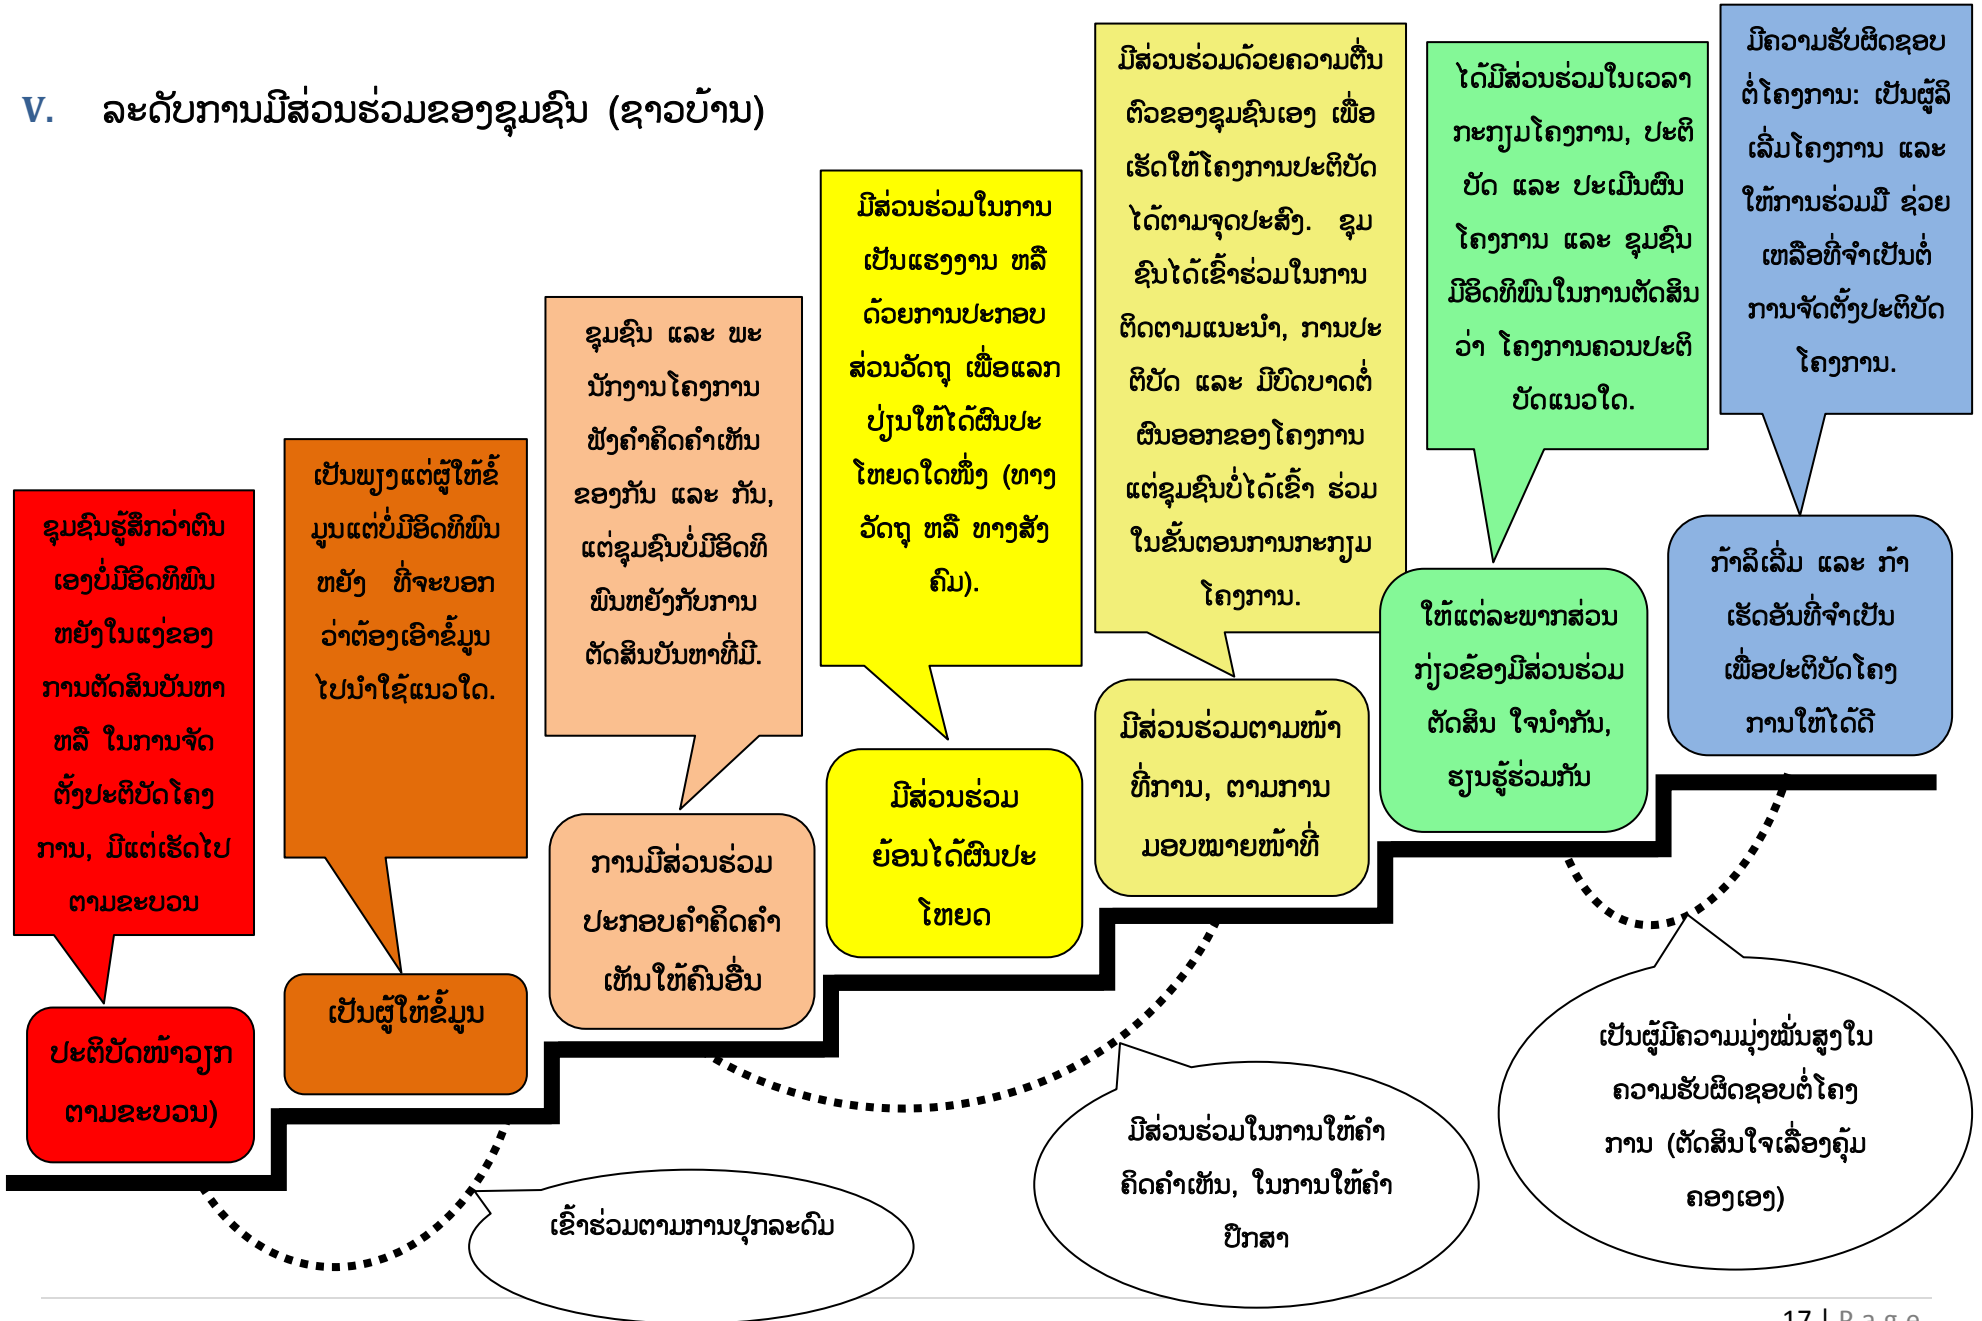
V. ລະດັບການມີສ່ວນຮ່ວມຂອງຊຸມຊົນ (ຊາວບ້ານ)

ຊຸມຊົນຮູ້ສຶກວ່າຕົນເອງບໍ່ມີສິດທິພົນຫຍັງໃນແງ່ຂອງການຕັດສິນບັນຫາ ຫລື ໃນການຈັດຕັ້ງປະຕິບັດໂຄງການ, ມີແຕ່ເຮັດໄປຕາມຂະບວນ

ປະຕິບັດໜ້າວຽກ ຕາມຂະບວນ)

ເປັນພຽງແຕ່ຜູ້ໃຫ້ຂໍ້ມູນແຕ່ບໍ່ມີສິດທິພົນຫຍັງ ທີ່ຈະບອກວ່າຕ້ອງເອົາຂໍ້ມູນໄປນຳໃຊ້ແນວໃດ.

ເປັນຜູ້ໃຫ້ຂໍ້ມູນ

ຊຸມຊົນ ແລະ ພະນັກງານໂຄງການ ຟັງຄຳຄິດຄຳເຫັນຂອງກັນ ແລະ ກັນ, ແຕ່ຊຸມຊົນບໍ່ມີສິດທິພົນຫຍັງກັບການຕັດສິນບັນຫາທີ່ມີ.

ການມີສ່ວນຮ່ວມ ປະກອບຄຳຄິດຄຳເຫັນໃຫ້ຄົນອື່ນ

ມີສ່ວນຮ່ວມໃນການເປັນແຮງງານ ຫລື ດ້ວຍການປະກອບສ່ວນວັດຖຸ ເພື່ອແລກປ່ຽນໃຫ້ໄດ້ຜົນປະໂຫຍດໃດໜຶ່ງ (ທາງວັດຖຸ ຫລື ທາງສັງຄົມ).

ມີສ່ວນຮ່ວມ ຍ້ອນໄດ້ຜົນປະໂຫຍດ

ມີສ່ວນຮ່ວມດ້ວຍຄວາມຕື່ນຕົວຂອງຊຸມຊົນເອງ ເພື່ອເຮັດໃຫ້ໂຄງການປະຕິບັດໄດ້ຕາມຈຸດປະສົງ. ຊຸມຊົນໄດ້ເຂົ້າຮ່ວມໃນການຕິດຕາມແນະນຳ, ການປະຕິບັດ ແລະ ມີບົດບາດຕໍ່ຜົນອອກຂອງໂຄງການ ແຕ່ຊຸມຊົນບໍ່ໄດ້ເຂົ້າ ຮ່ວມໃນຂັ້ນຕອນການກະກຽມໂຄງການ.

ມີສ່ວນຮ່ວມຕາມໜ້າທີ່ການ, ຕາມການມອບໝາຍໜ້າທີ່

ໄດ້ມີສ່ວນຮ່ວມໃນເວລາກະກຽມໂຄງການ, ປະຕິບັດ ແລະ ປະເມີນຜົນໂຄງການ ແລະ ຊຸມຊົນມີສິດທິພົນໃນການຕັດສິນວ່າ ໂຄງການຄວນປະຕິບັດແນວໃດ.

ໃຫ້ແຕ່ລະພາກສ່ວນກ່ຽວຂ້ອງມີສ່ວນຮ່ວມຕັດສິນ ໃຈນຳກັນ, ຮຽນຮູ້ຮ່ວມກັນ

ມີຄວາມຮັບຜິດຊອບຕໍ່ໂຄງການ: ເປັນຜູ້ລິເລີ່ມໂຄງການ ແລະ ໃຫ້ການຮ່ວມມື ຊ່ວຍເຫລືອທີ່ຈຳເປັນຕໍ່ການຈັດຕັ້ງປະຕິບັດໂຄງການ.

ກ້າລິເລີ່ມ ແລະ ກ້າເຮັດອັນທີ່ຈຳເປັນເພື່ອປະຕິບັດໂຄງການໃຫ້ໄດ້ດີ

ເຂົ້າຮ່ວມຕາມການປຸກລະດົມ

ມີສ່ວນຮ່ວມໃນການໃຫ້ຄຳຄິດຄຳເຫັນ, ໃນການໃຫ້ຄຳປຶກສາ

ເປັນຜູ້ມີຄວາມມຸ່ງໝັ້ນສູງໃນຄວາມຮັບຜິດຊອບຕໍ່ໂຄງການ (ຕັດສິນໃຈເລື່ອງຄຸ້ມຄອງເອງ)

17 | Page